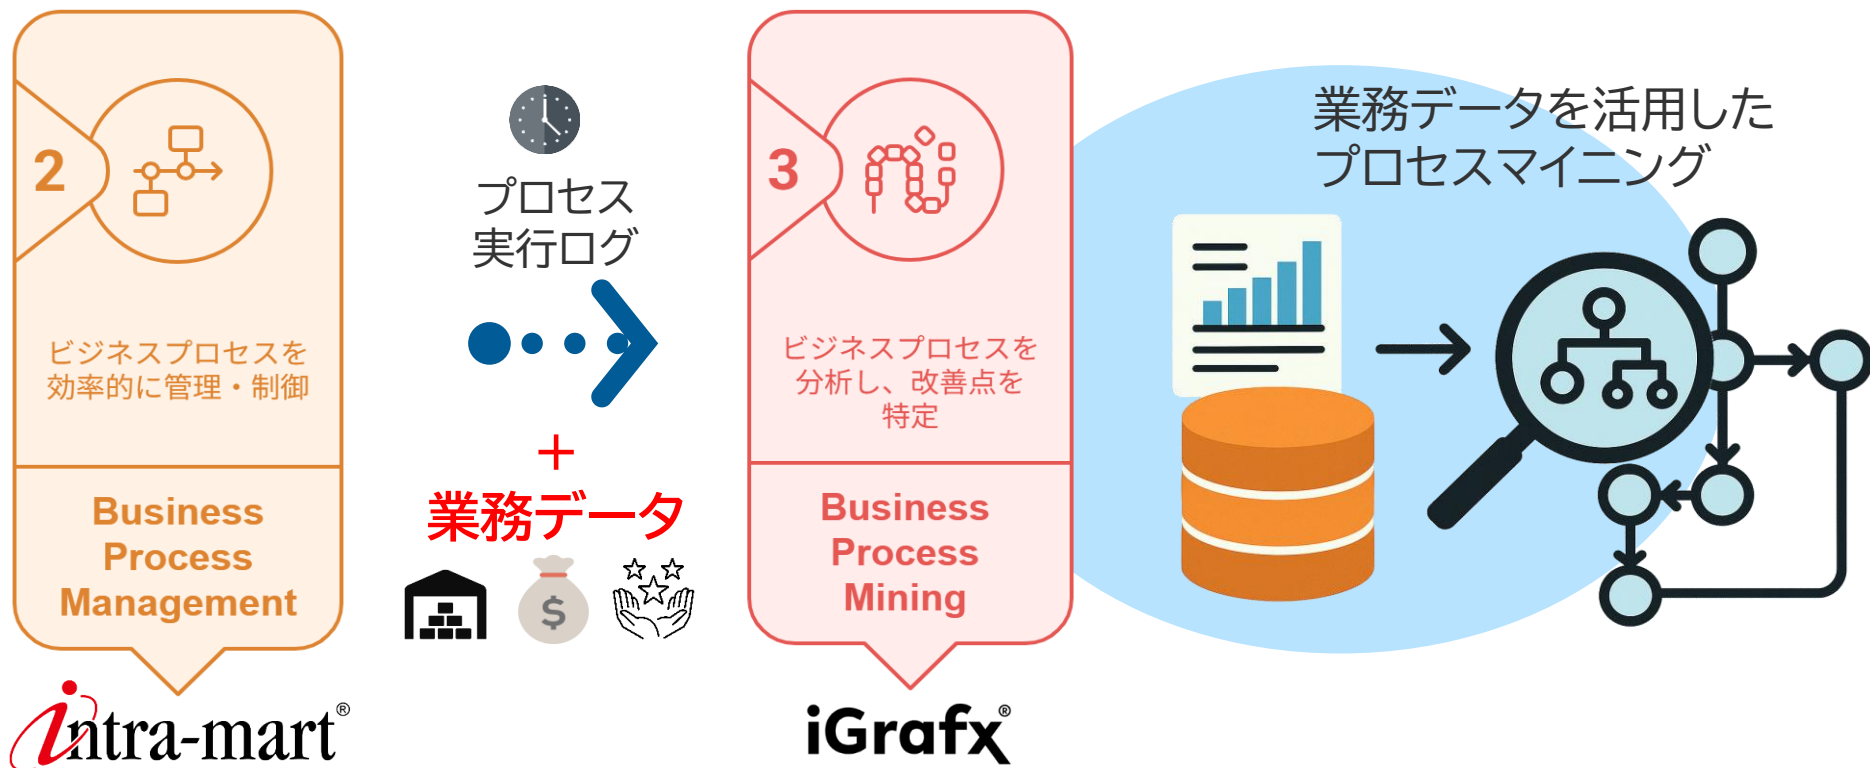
2

ビジネスプロセスを効率的に管理・制御

Business Process Management

intra-mart®

プロセス実行ログ

＋
業務データ

$

3

ビジネスプロセスを分析し、改善点を特定

Business Process Mining

iGrafx®

業務データを活用したプロセスマイニング